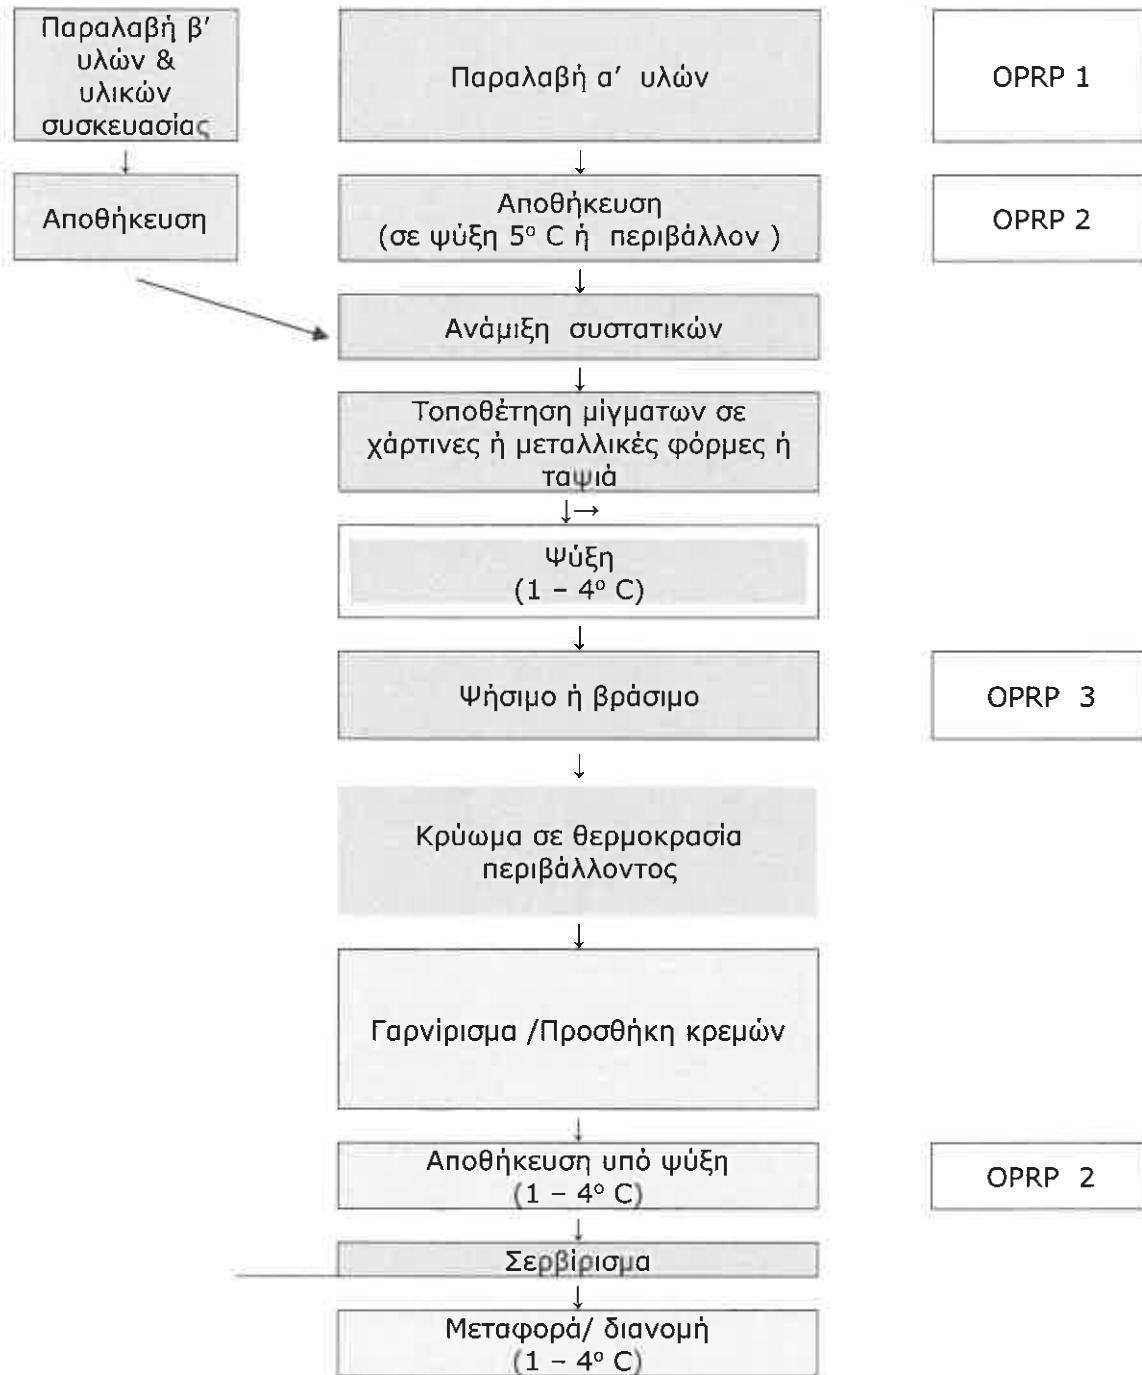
Παραλαβή β' υλών & υλικών συσκευασίας

Αποθήκευση

Παραλαβή α' υλών

OPRP 1

Αποθήκευση (σε ψύξη 5° C ή περιβάλλον )

OPRP 2

Ανάμιξη συστατικών

Τοποθέτηση μίγματων σε χάρτινες ή μεταλλικές φόρμες ή ταψιά

Ψύξη (1 – 4° C)

Ψήσιμο ή βράσιμο

OPRP 3

Κρύωμα σε θερμοκρασία περιβάλλοντος

Γαρνίρισμα /Προσθήκη κρεμών

Αποθήκευση υπό ψύξη (1 – 4° C)

OPRP 2

Σερβίρισμα

Μεταφορά/ διανομή (1 – 4° C)